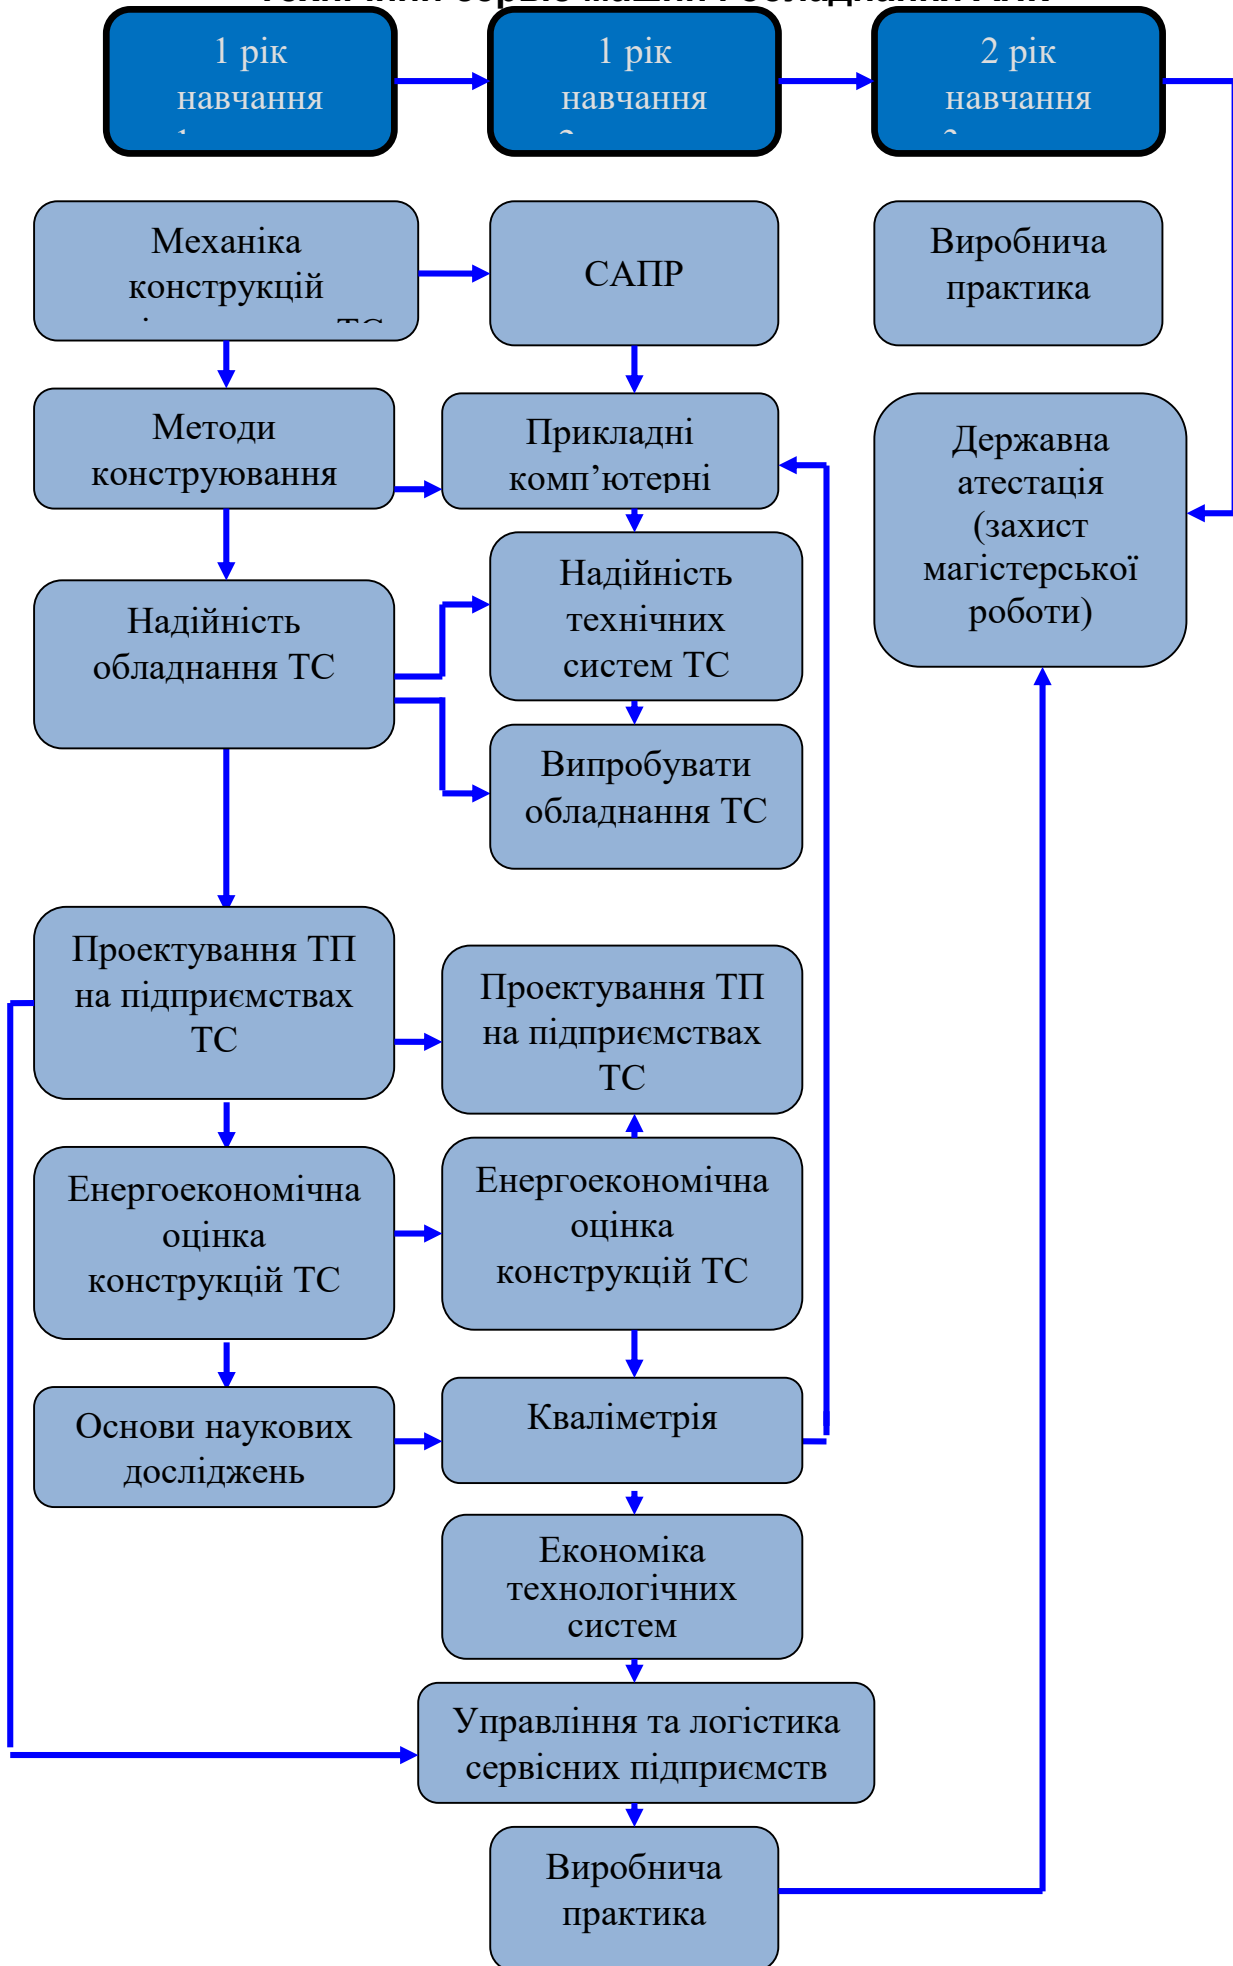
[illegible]

1 рік навчання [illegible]

1 рік навчання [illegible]

2 рік навчання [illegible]

Механіка конструкцій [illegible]

САПР

Виробнича практика

Методи конструювання

Прикладні комп'ютерні

Державна атестація (захист магістерської роботи)

Надійність обладнання ТС

Надійність технічних систем ТС

Випробувати обладнання ТС

Проектування ТП на підприємствах ТС

Проектування ТП на підприємствах ТС

Енергоекономічна оцінка конструкцій ТС

Енергоекономічна оцінка конструкцій ТС

Основи наукових досліджень

Кваліметрія

Економіка технологічних систем

Управління та логістика сервісних підприємств

Виробнича практика